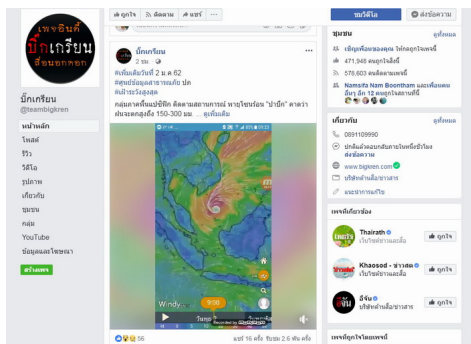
เพจอินดี้
บิ๊กเกรียน
สื่อนอกคอก

บิ๊กเกรียน
@teambigkren

หน้าหลัก
โพสต์
รีวิว
วิดีโอ
รูปภาพ
เกี่ยวกับ
ชุมชน
กลุ่ม
YouTube
ข้อมูลและโฆษณา

สร้างเพจ

ถูกใจ
ติดตาม
แชร์
...

บิ๊กเกรียน
2 ชม.

#เพิ่มเติมวันที่ 2 ม.ค.62
#ศูนย์ข้อมูลสาธารณภัย ปภ
#เฝ้าระวังสูงสุด

กลุ่มภาคพื้นแปซิฟิก ติดตามสถานการณ์ พายุโซนร้อน "ปาบึก" คาดว่าฝนจะตกสูงถึง 150-300 มม. ... ดูเพิ่มเติม

Windy
9:00
Recorded by
Tamp

56
แชร์ 16 ครั้ง ข้อความ 2.6 พัน ครั้ง

ชมวิดีโอ
ส่งข้อความ

ชุมชน
ดูทั้งหมด
เชิญเพื่อนของคุณ ให้กดถูกใจเพจนี้
471,946 คนถูกใจสิ่งนี้
578,603 คนติดตามเพจนี้
Namsite Nam Boontham และเพื่อนคนอื่นๆ อีก 12 คนถูกใจเพจนี้

เกี่ยวกับ
ดูทั้งหมด
0891109990
ปกติแล้วตอบกลับภายในหนึ่งวัน
ส่งข้อความ
www.bigkren.com
บริษัทด้านสื่อ/ข่าวสาร
แนะนำการแก้ไข

เพจที่เกี่ยวข้อง
Thairath
เว็บไซต์ข่าวและสื่อ
ถูกใจ
Khaosod - ข่าวสด
เว็บไซต์ข่าวและสื่อ
ถูกใจ
อีจัน
บริษัทด้านสื่อ/ข่าวสาร
ถูกใจ

เพจที่ถูกใจโดยเพจนี้